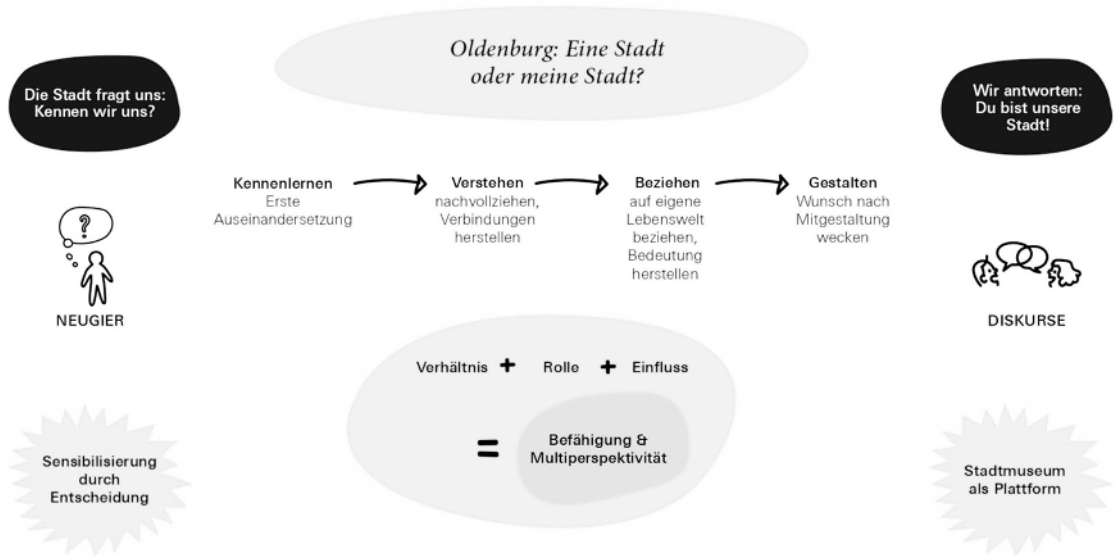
Oldenburg: Eine Stadt oder meine Stadt?

Die Stadt fragt uns: Kennen wir uns?

Wir antworten: Du bist unsere Stadt!

Kennenlernen
Erste Auseinandersetzung

Verstehen
nachvollziehen, Verbindungen herstellen

Beziehen
auf eigene Lebenswelt beziehen, Bedeutung herstellen

Gestalten
Wunsch nach Mitgestaltung wecken

?

NEUGIER

DISKURSE

Verhältnis + Rolle + Einfluss

= Befähigung & Multiperspektivität

Sensibilisierung durch Entscheidung

Stadtmuseum als Plattform